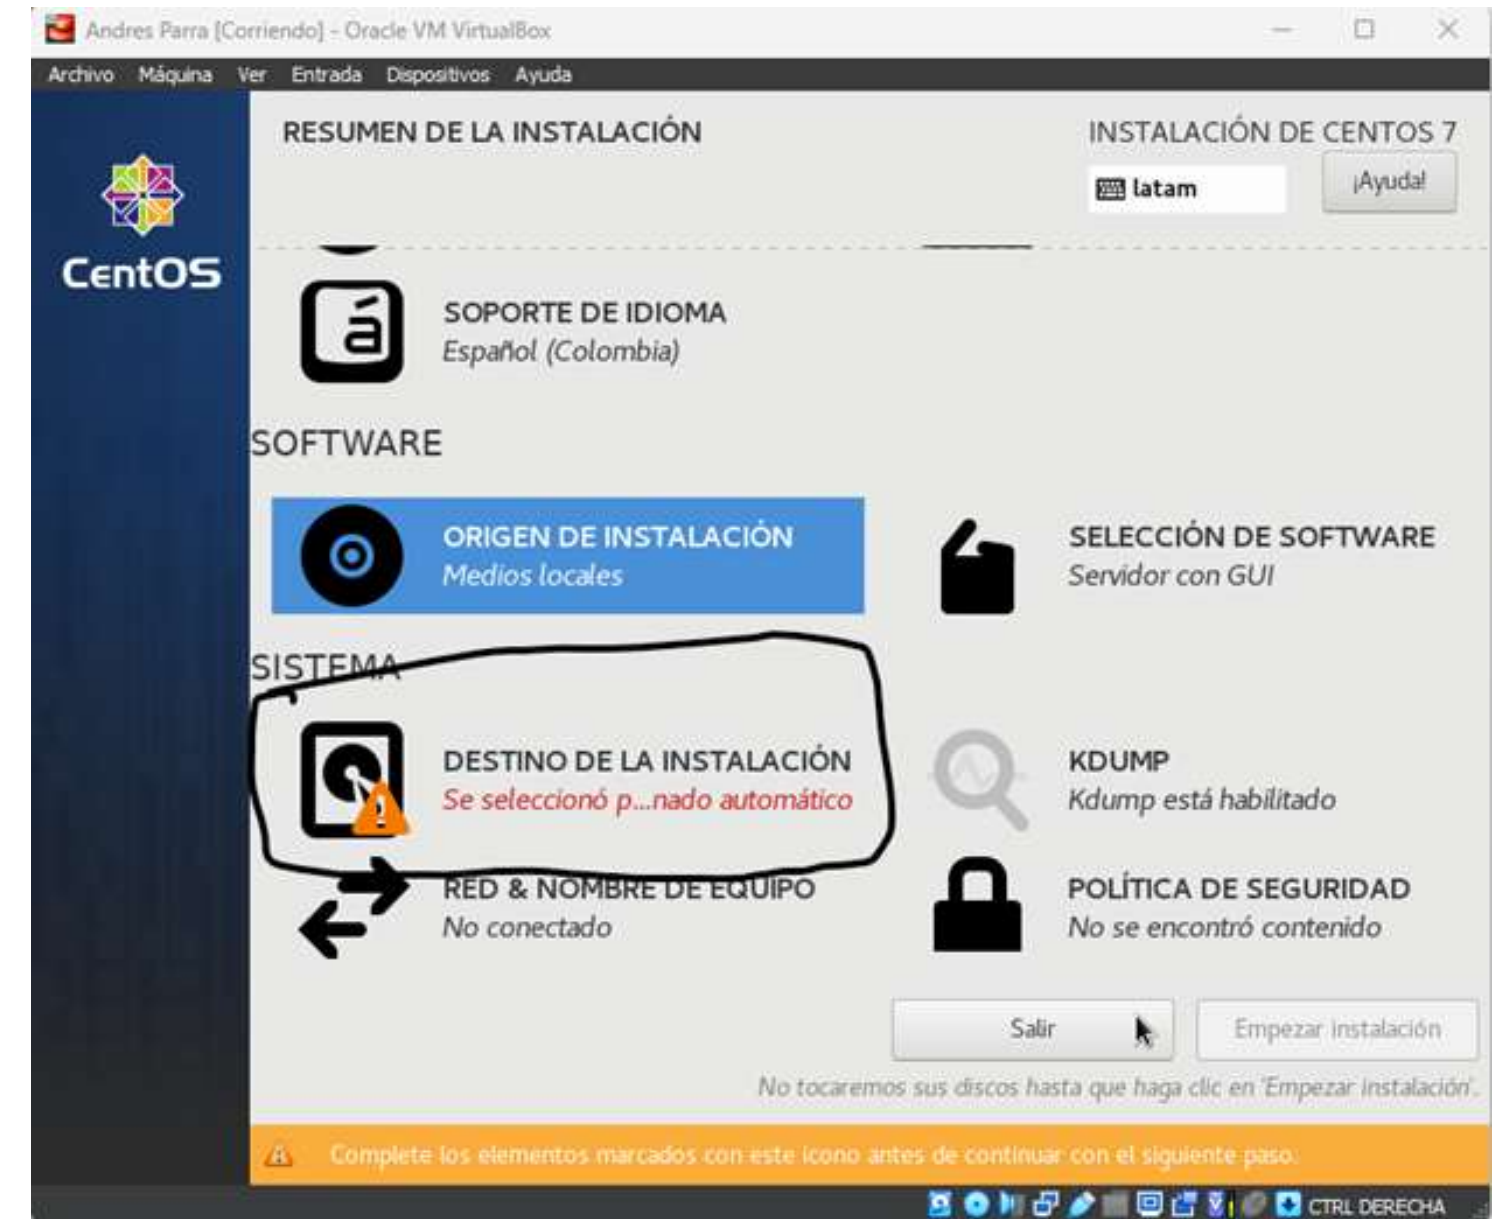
Andres Parra [Corriendo] - Oracle VM VirtualBox

Archivo Máquina Ver Entrada Dispositivos Ayuda

CentOS

RESUMEN DE LA INSTALACIÓN

INSTALACIÓN DE CENTOS 7

latam

¡Ayuda!

SOPORTE DE IDIOMA
Español (Colombia)

SOFTWARE

ORIGEN DE INSTALACIÓN
Medios locales

SELECCIÓN DE SOFTWARE
Servidor con GUI

SISTEMA

DESTINO DE LA INSTALACIÓN
Se seleccionó p...nado automático

KDUMP
Kdump está habilitado

RED & NOMBRE DE EQUIPO
No conectado

POLÍTICA DE SEGURIDAD
No se encontró contenido

Salir

Empezar instalación

No tocaremos sus discos hasta que haga clic en 'Empezar instalación'.

Complete los elementos marcados con este icono antes de continuar con el siguiente paso.

CTRL DERECHA